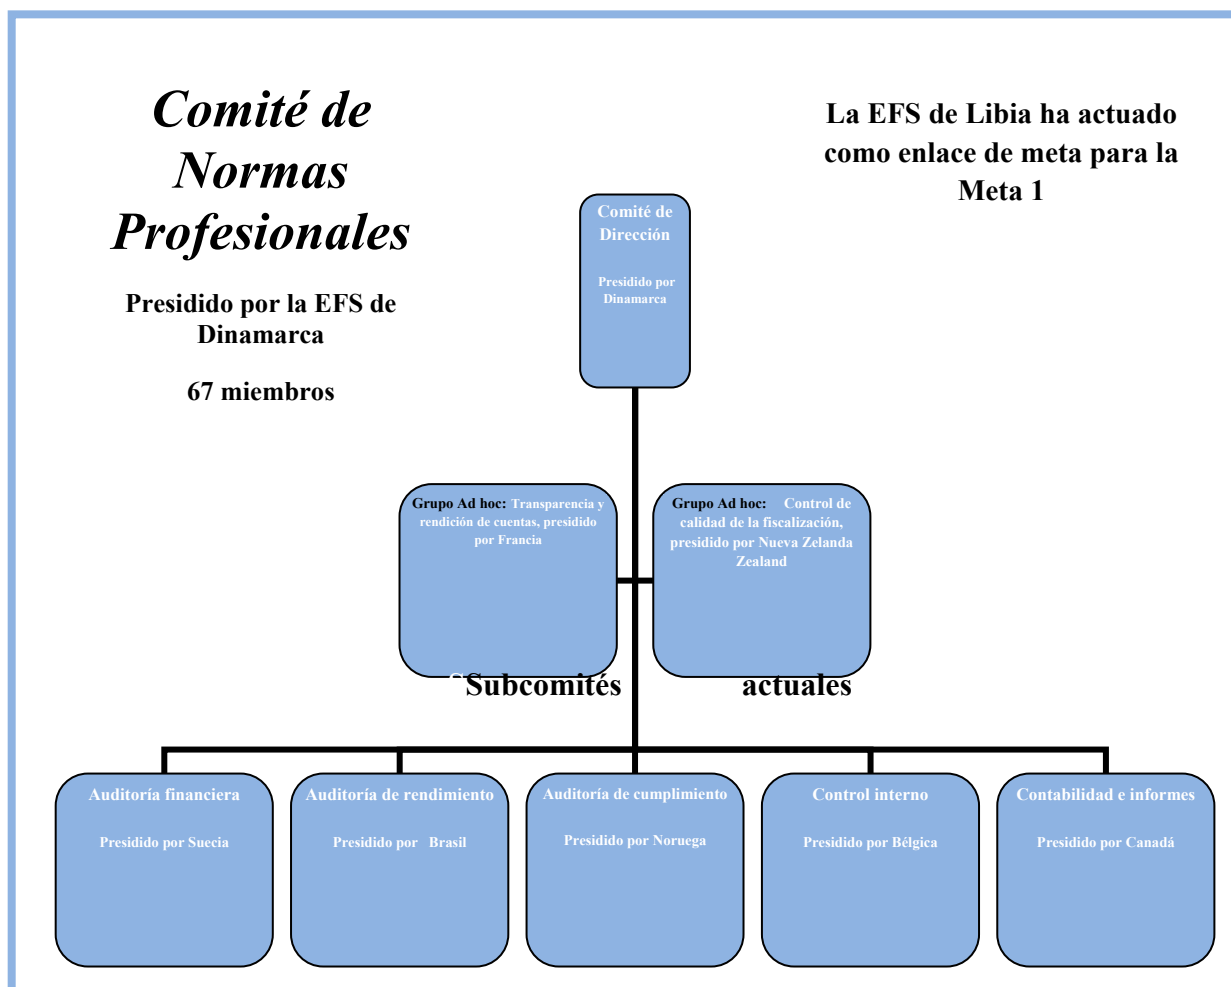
Comité de Normas Profesionales

Presidido por la EFS de Dinamarca

67 miembros

La EFS de Libia ha actuado como enlace de meta para la Meta 1

Comité de Dirección

Presidido por Dinamarca

Grupo Ad hoc: Transparencia y rendición de cuentas, presidido por Francia

Grupo Ad hoc: Control de calidad de la fiscalización, presidido por Nueva Zelanda Zealand

Subcomités actuales

Auditoría financiera

Presidido por Suecia

Auditoría de rendimiento

Presidido por Brasil

Auditoría de cumplimiento

Presidido por Noruega

Control interno

Presidido por Bélgica

Contabilidad e informes

Presidido por Canadá